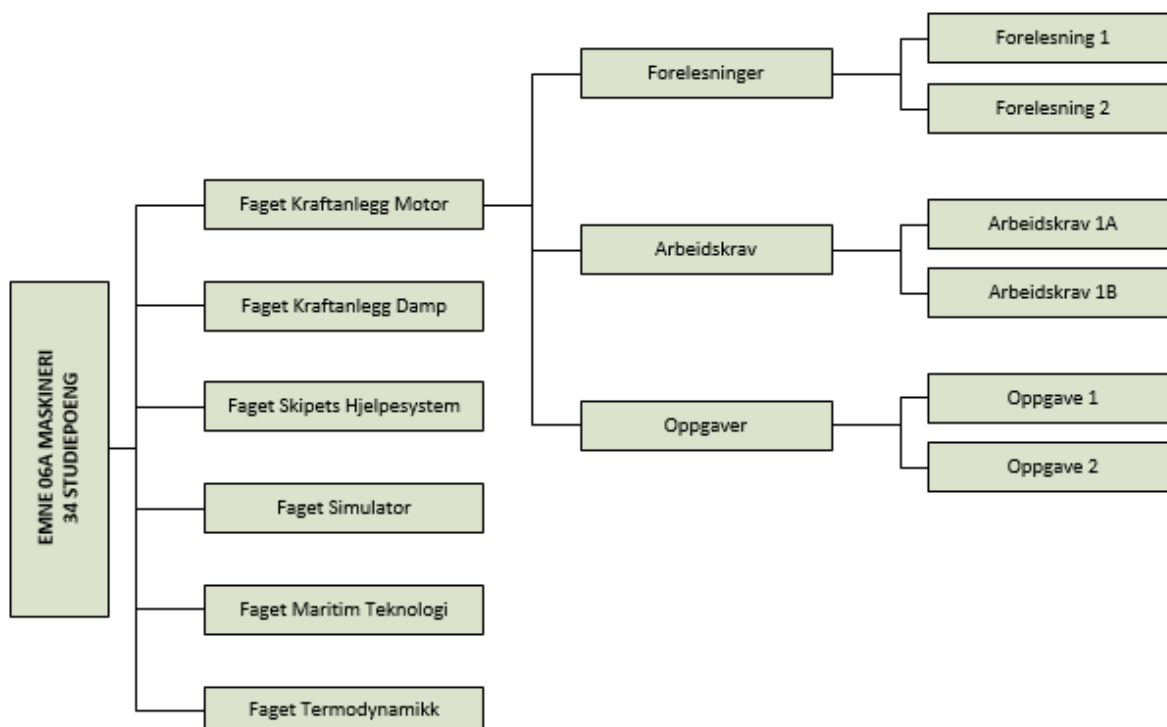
EMNE 06A MASKINERI
34 STUDIEPOENG

Faget Kraftanlegg Motor

Faget Kraftanlegg Damp

Faget Skipets Hjelpesystem

Faget Simulator

Faget Maritim Teknologi

Faget Termodynamikk

Forelesninger

Arbeidskrav

Oppgaver

Forelesning 1

Forelesning 2

Arbeidskrav 1A

Arbeidskrav 1B

Oppgave 1

Oppgave 2